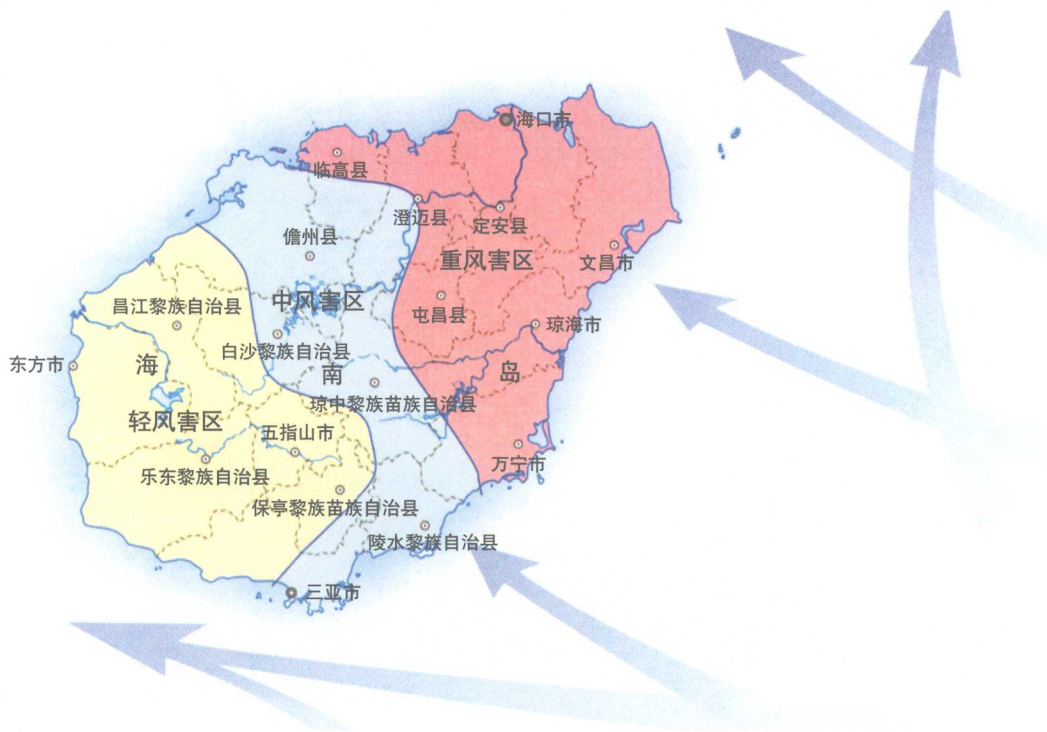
海口市

临高县

澄迈县

定安县

儋州县

重风害区

文昌市

中风害区

昌江黎族自治县

屯昌县

琼海市

白沙黎族自治县

东方市

海

南

岛

琼中黎族苗族自治县

轻风害区

五指山市

万宁市

乐东黎族自治县

保亭黎族苗族自治县

陵水黎族自治县

三亚市